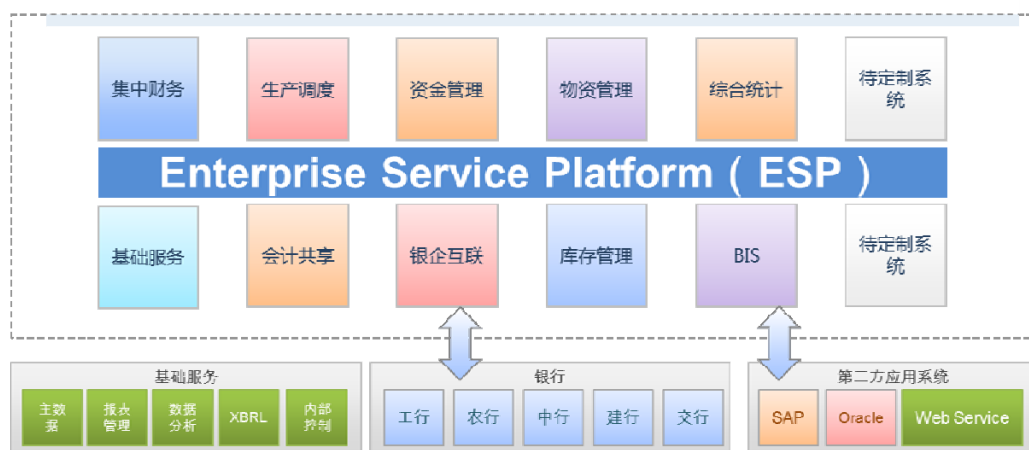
集中财务

生产调度

资金管理

物资管理

综合统计

待定制系统

Enterprise Service Platform（ESP）

基础服务

会计共享

银企互联

库存管理

BIS

待定制系统

基础服务

主数据

报表管理

数据分析

XBRL

内部控制

银行

工行

农行

中行

建行

交行

第二方应用系统

SAP

Oracle

Web Service